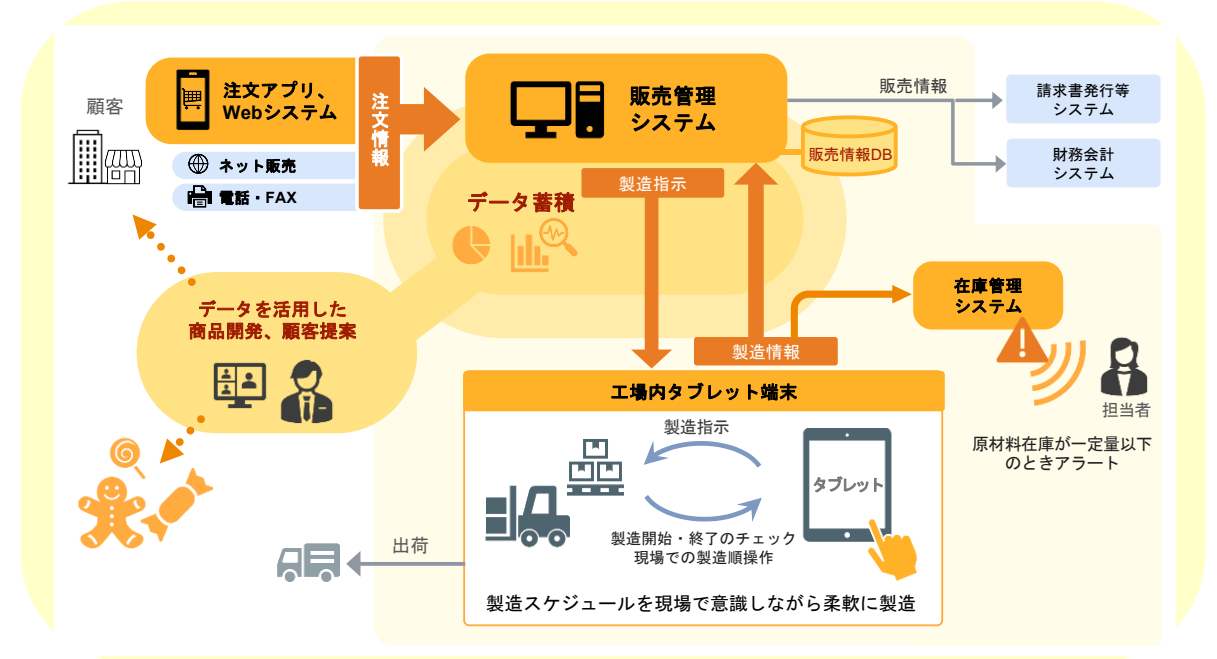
顧客

注文アプリ、Webシステム

ネット販売

電話・FAX

注文情報

販売管理システム

販売情報DB

販売情報

請求書発行等システム

財務会計システム

データ蓄積

製造指示

データを活用した商品開発、顧客提案

在庫管理システム

製造情報

担当者

原材料在庫が一定量以下のときアラート

工場内タブレット端末

製造指示

タブレット

製造開始・終了のチェック
現場での製造順操作

出荷

製造スケジュールを現場で意識しながら柔軟に製造